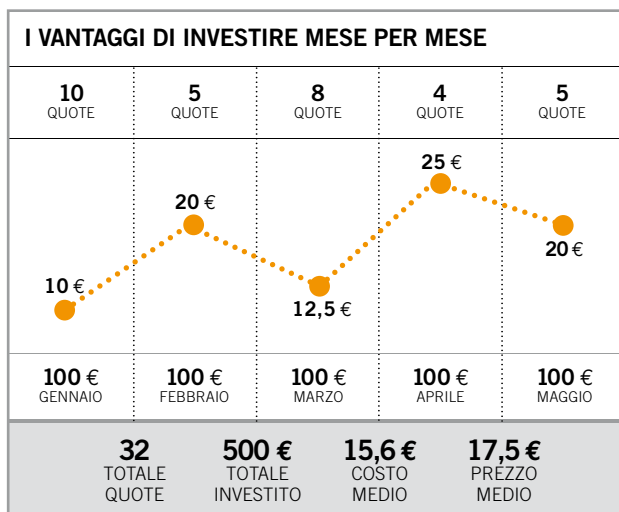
I VANTAGGI DI INVESTIRE MESE PER MESE

| 10 QUOTE | 5 QUOTE | 8 QUOTE | 4 QUOTE | 5 QUOTE |
|---|---|---|---|---|
| 10 € | 20 € | 12,5 € | 25 € | 20 € |
| 100 € GENNAIO | 100 € FEBBRAIO | 100 € MARZO | 100 € APRILE | 100 € MAGGIO |

32 TOTALE QUOTE

500 € TOTALE INVESTITO

15,6 € COSTO MEDIO

17,5 € PREZZO MEDIO